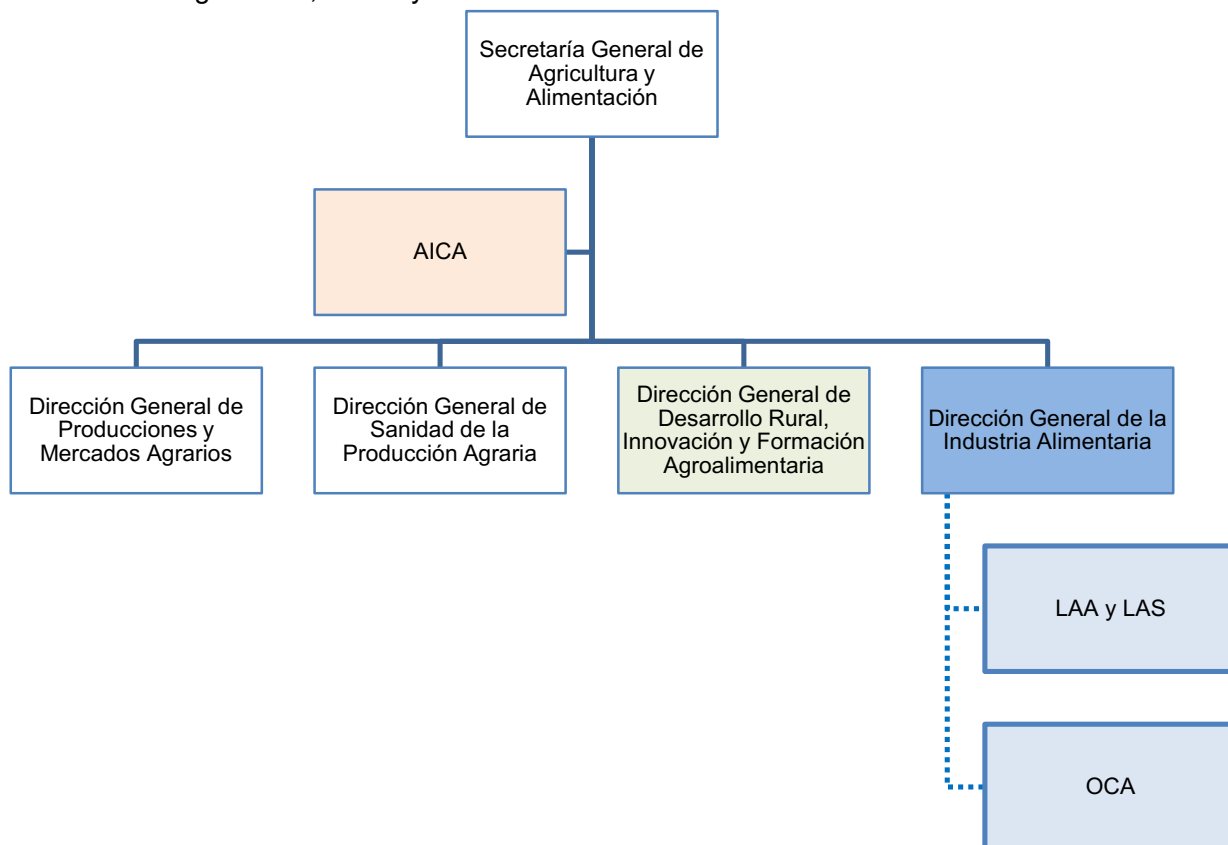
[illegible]

Secretaría General de Agricultura y Alimentación

AICA

Dirección General de Producciones y Mercados Agrarios

Dirección General de Sanidad de la Producción Agraria

Dirección General de Desarrollo Rural, Innovación y Formación Agroalimentaria

Dirección General de la Industria Alimentaria

LAA y LAS

OCA